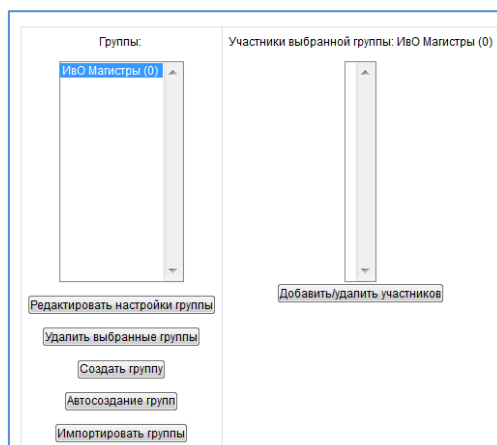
Группы:

ИвО Магистры (0)

Редактировать настройки группы

Удалить выбранные группы

Создать группу

Автосоздание групп

Импортировать группы

Участники выбранной группы: ИвО Магистры (0)

Добавить/удалить участников